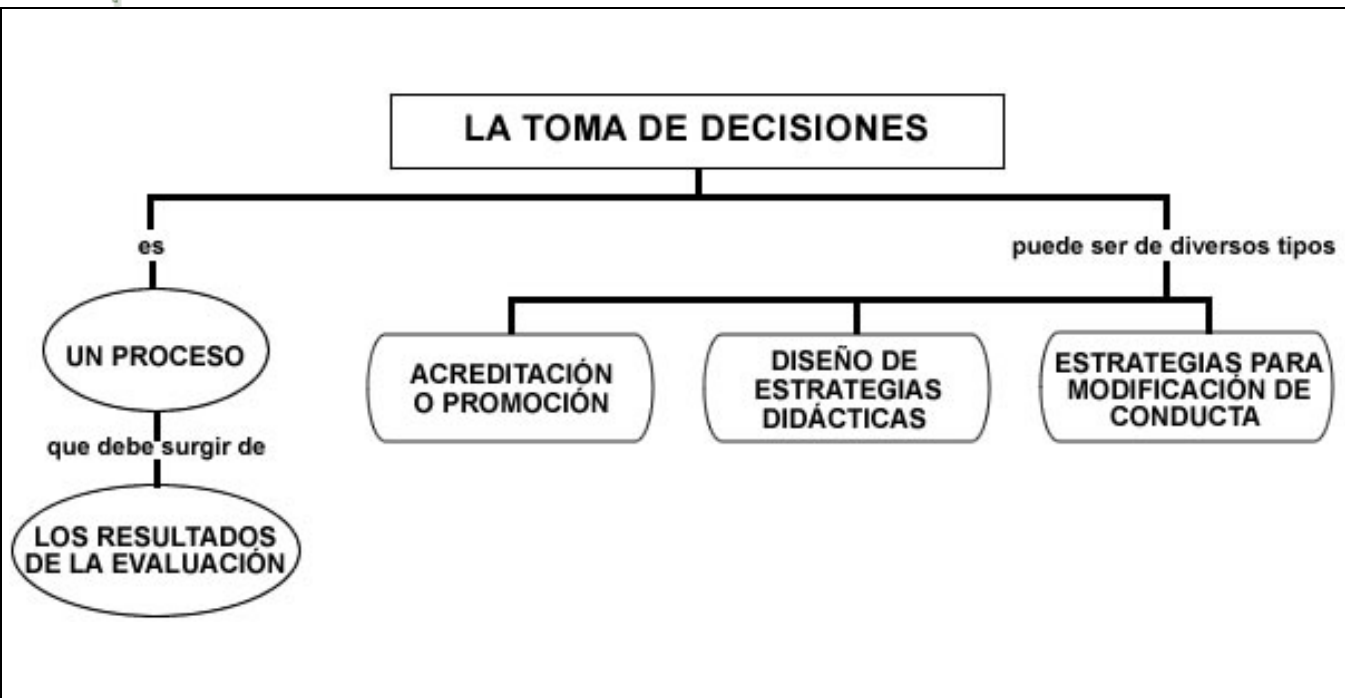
LA TOMA DE DECISIONES

es

UN PROCESO

que debe surgir de

LOS RESULTADOS DE LA EVALUACIÓN

puede ser de diversos tipos

ACREDITACIÓN O PROMOCIÓN

DISEÑO DE ESTRATEGIAS DIDÁCTICAS

ESTRATEGIAS PARA MODIFICACIÓN DE CONDUCTA